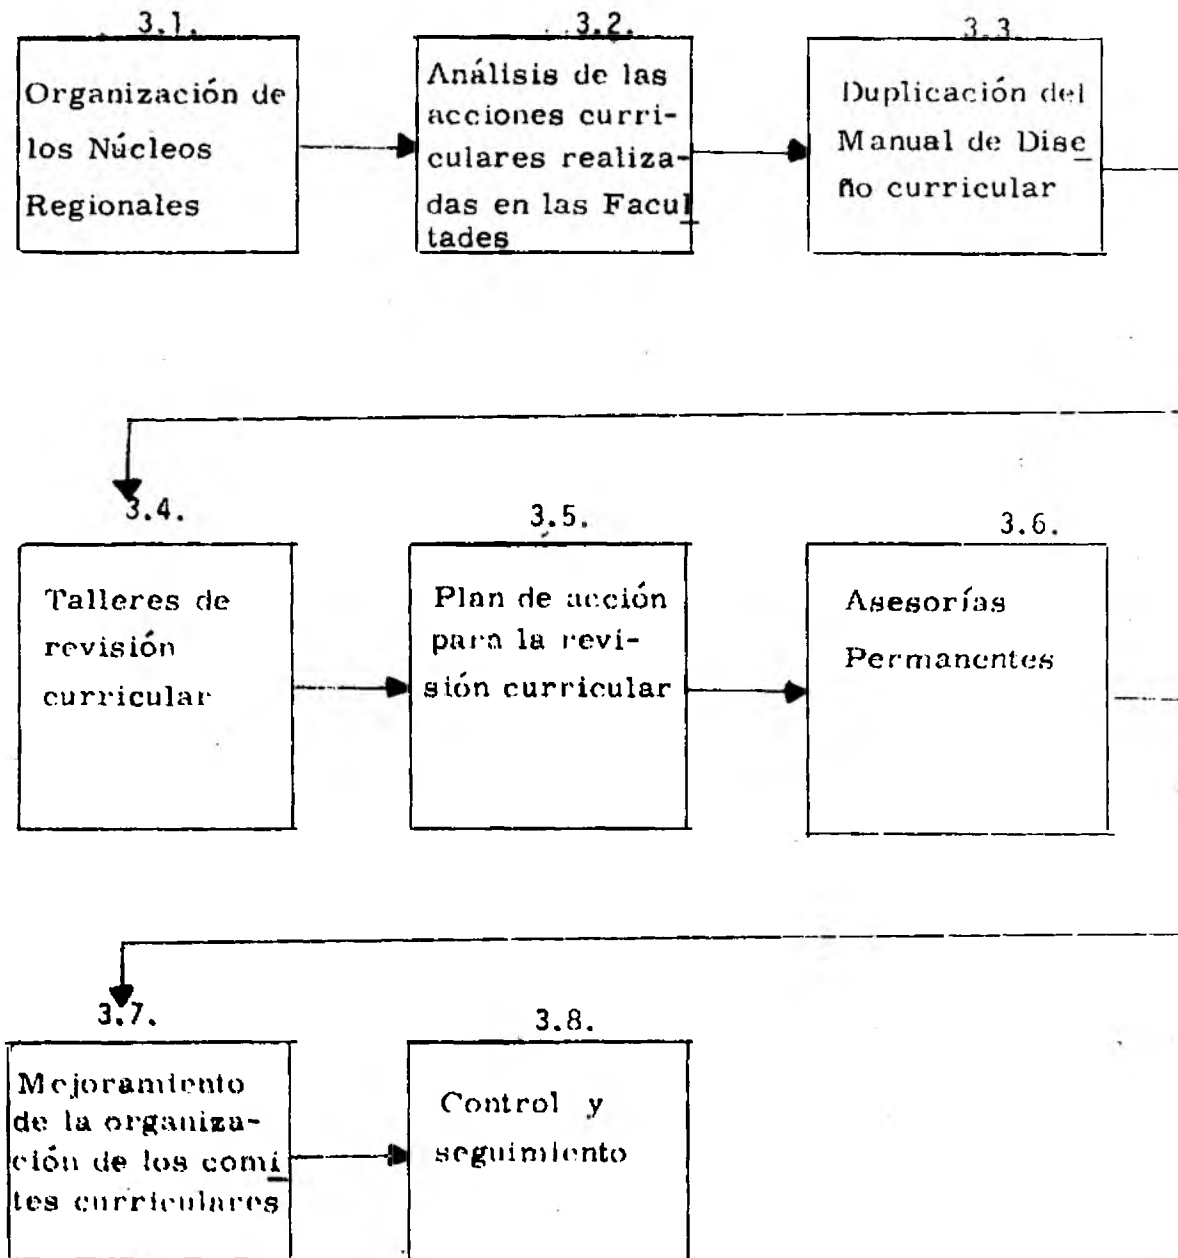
3.1.

Organización de los Núcleos Regionales

3.2.

Análisis de las acciones curriculares realizadas en las Facultades

3.3

Duplicación del Manual de Diseño curricular

3.4.

Talleres de revisión curricular

3.5.

Plan de acción para la revisión curricular

3.6.

Asesorías Permanentes

3.7.

Mejoramiento de la organización de los comites curriculares

3.8.

Control y seguimiento